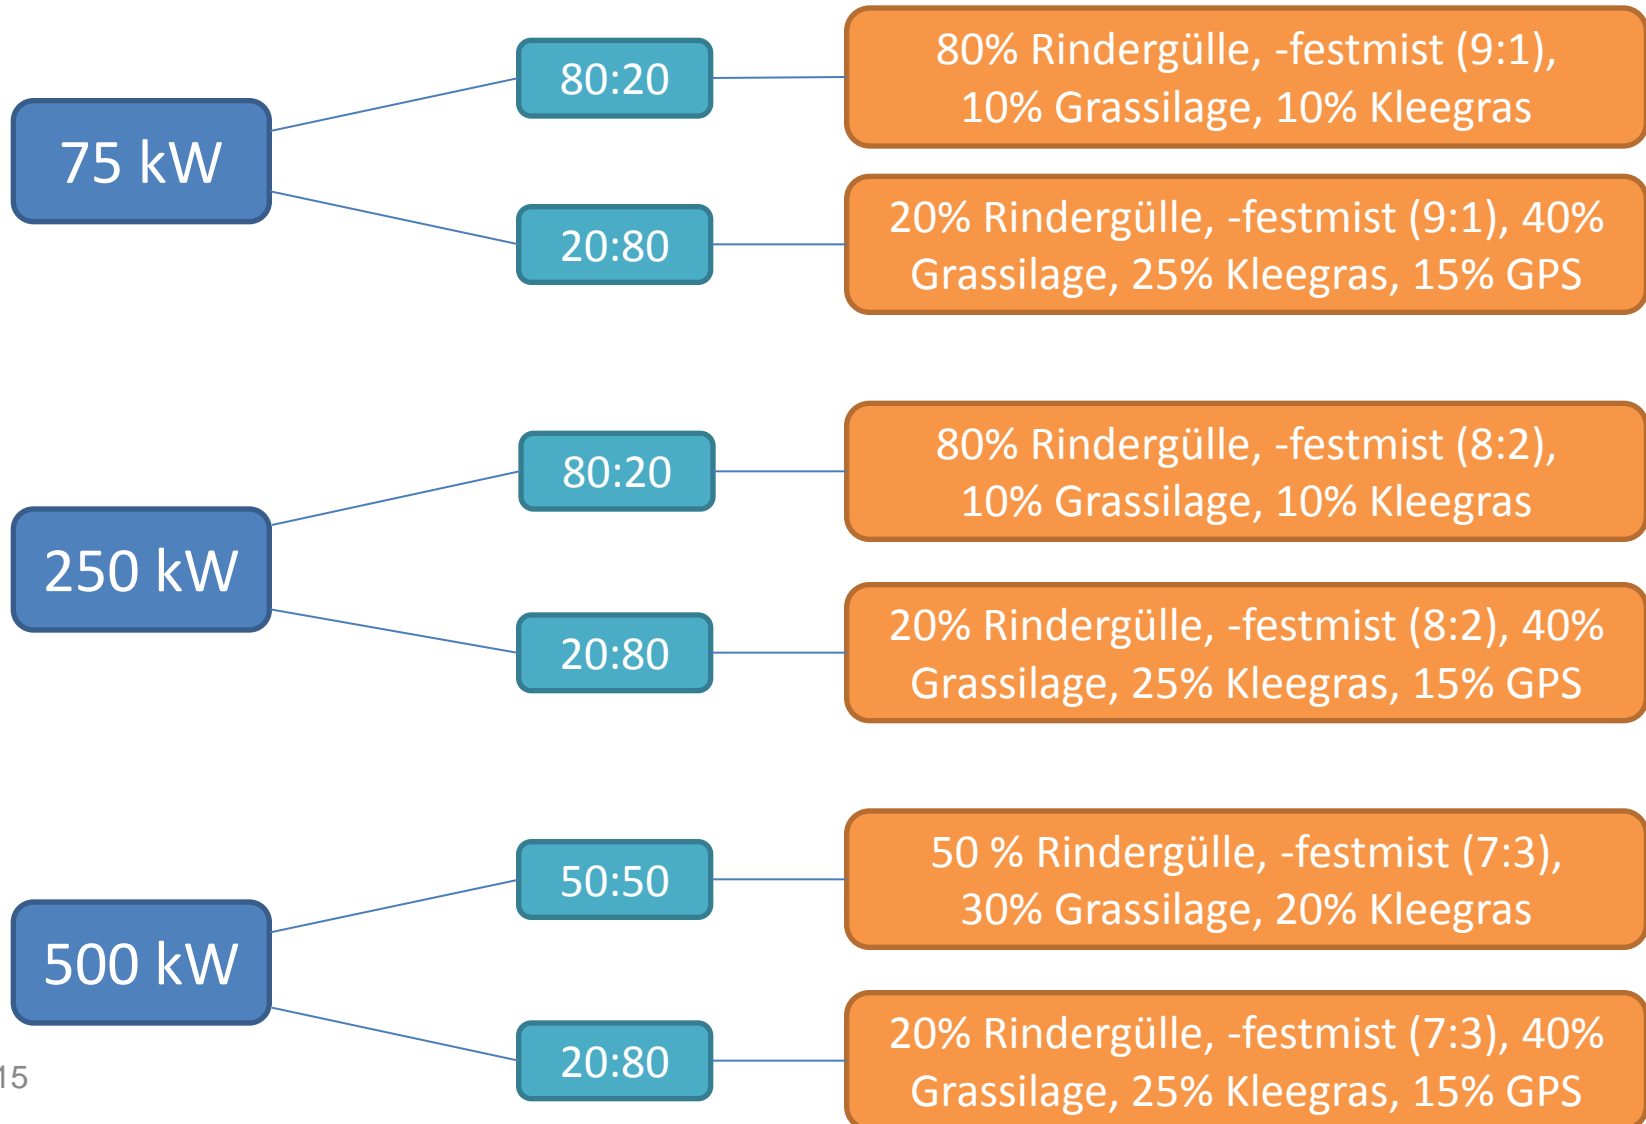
75 kW

80:20

80% Rindergülle, -festmist (9:1), 10% Grassilage, 10% Kleegras

20:80

20% Rindergülle, -festmist (9:1), 40% Grassilage, 25% Kleegras, 15% GPS

250 kW

80:20

80% Rindergülle, -festmist (8:2), 10% Grassilage, 10% Kleegras

20:80

20% Rindergülle, -festmist (8:2), 40% Grassilage, 25% Kleegras, 15% GPS

500 kW

50:50

50 % Rindergülle, -festmist (7:3), 30% Grassilage, 20% Kleegras

20:80

20% Rindergülle, -festmist (7:3), 40% Grassilage, 25% Kleegras, 15% GPS

15